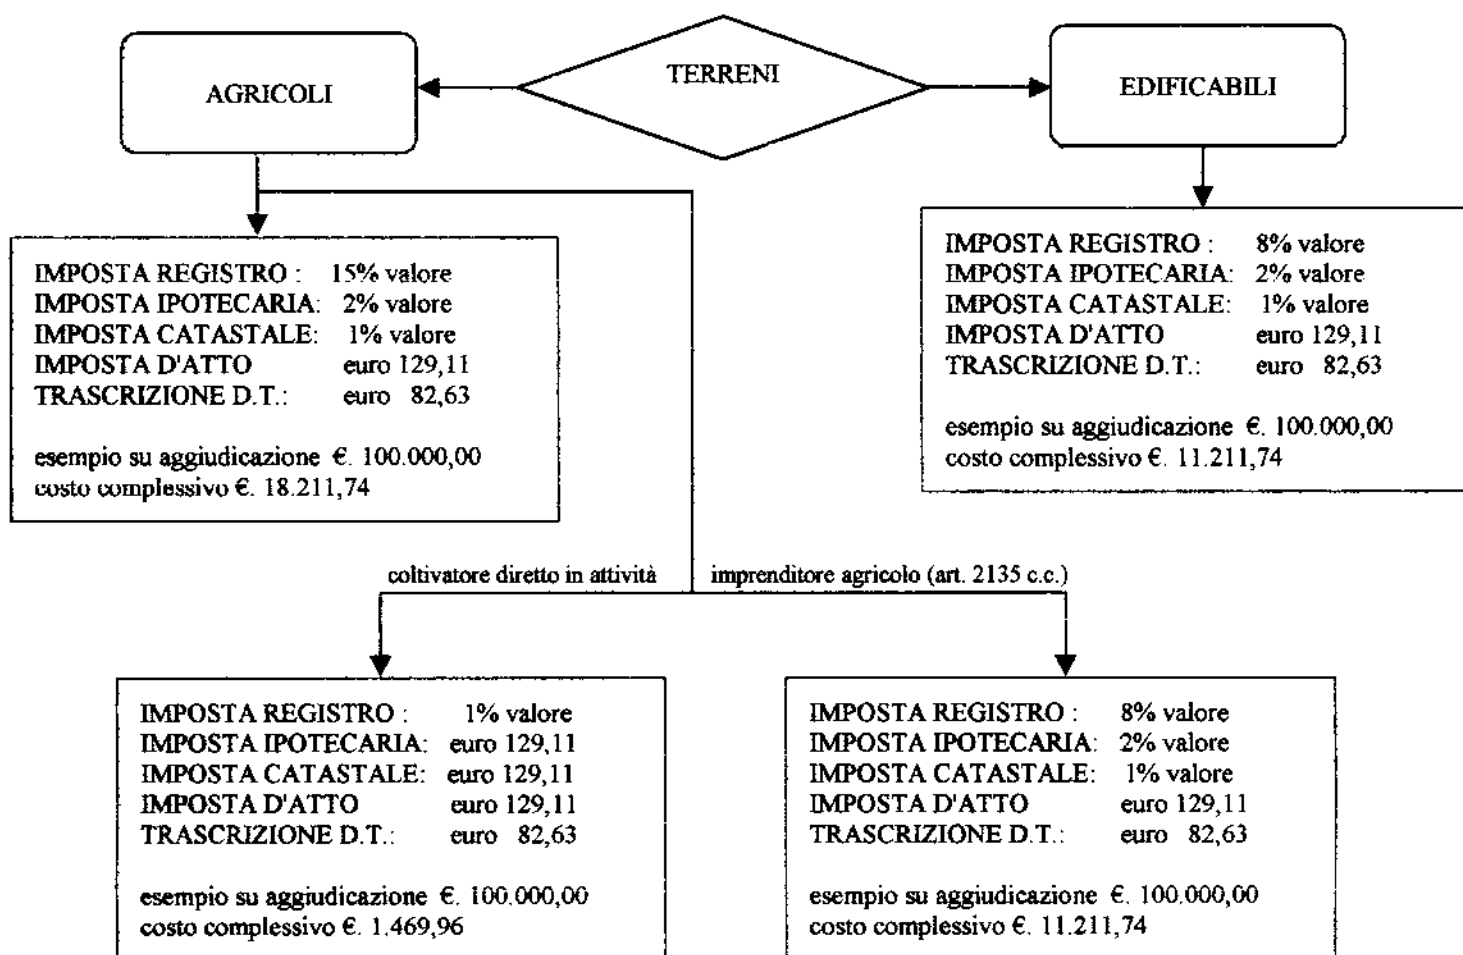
AGRICOLI

TERRENI

EDIFICABILI

IMPOSTA REGISTRO : 15% valore
IMPOSTA IPOTECARIA: 2% valore
IMPOSTA CATASTALE: 1% valore
IMPOSTA D'ATTO euro 129,11
TRASCRIZIONE D.T.: euro 82,63

esempio su aggiudicazione €. 100.000,00
costo complessivo €. 18.211,74

IMPOSTA REGISTRO : 8% valore
IMPOSTA IPOTECARIA: 2% valore
IMPOSTA CATASTALE: 1% valore
IMPOSTA D'ATTO euro 129,11
TRASCRIZIONE D.T.: euro 82,63

esempio su aggiudicazione €. 100.000,00
costo complessivo €. 11.211,74

coltivatore diretto in attività

imprenditore agricolo (art. 2135 c.c.)

IMPOSTA REGISTRO : 1% valore
IMPOSTA IPOTECARIA: euro 129,11
IMPOSTA CATASTALE: euro 129,11
IMPOSTA D'ATTO euro 129,11
TRASCRIZIONE D.T.: euro 82,63

esempio su aggiudicazione €. 100.000,00
costo complessivo €. 1.469,96

IMPOSTA REGISTRO : 8% valore
IMPOSTA IPOTECARIA: 2% valore
IMPOSTA CATASTALE: 1% valore
IMPOSTA D'ATTO euro 129,11
TRASCRIZIONE D.T.: euro 82,63

esempio su aggiudicazione €. 100.000,00
costo complessivo €. 11.211,74